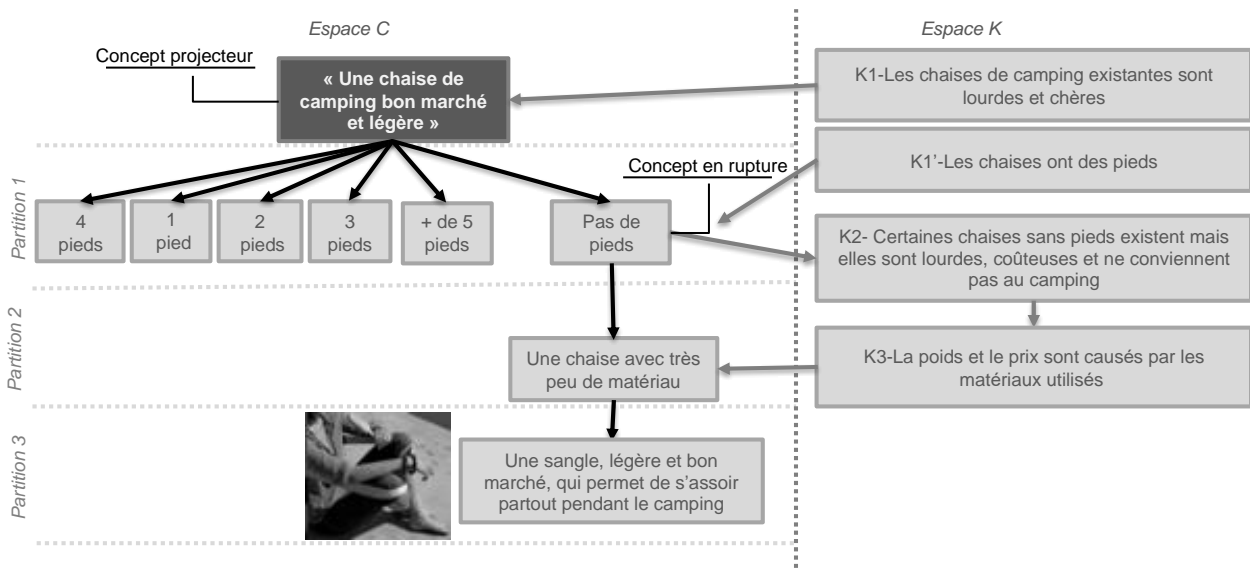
Espace C

Espace K

Concept projecteur

« Une chaise de camping bon marché et légère »

K1-Les chaises de camping existantes sont lourdes et chères

Partition 1

Concept en rupture

K1'-Les chaises ont des pieds

4 pieds

1 pied

2 pieds

3 pieds

+ de 5 pieds

Pas de pieds

K2- Certaines chaises sans pieds existent mais elles sont lourdes, coûteuses et ne conviennent pas au camping

Partition 2

Une chaise avec très peu de matériau

K3-La poids et le prix sont causés par les matériaux utilisés

Partition 3

Une sangle, légère et bon marché, qui permet de s'assoir partout pendant le camping